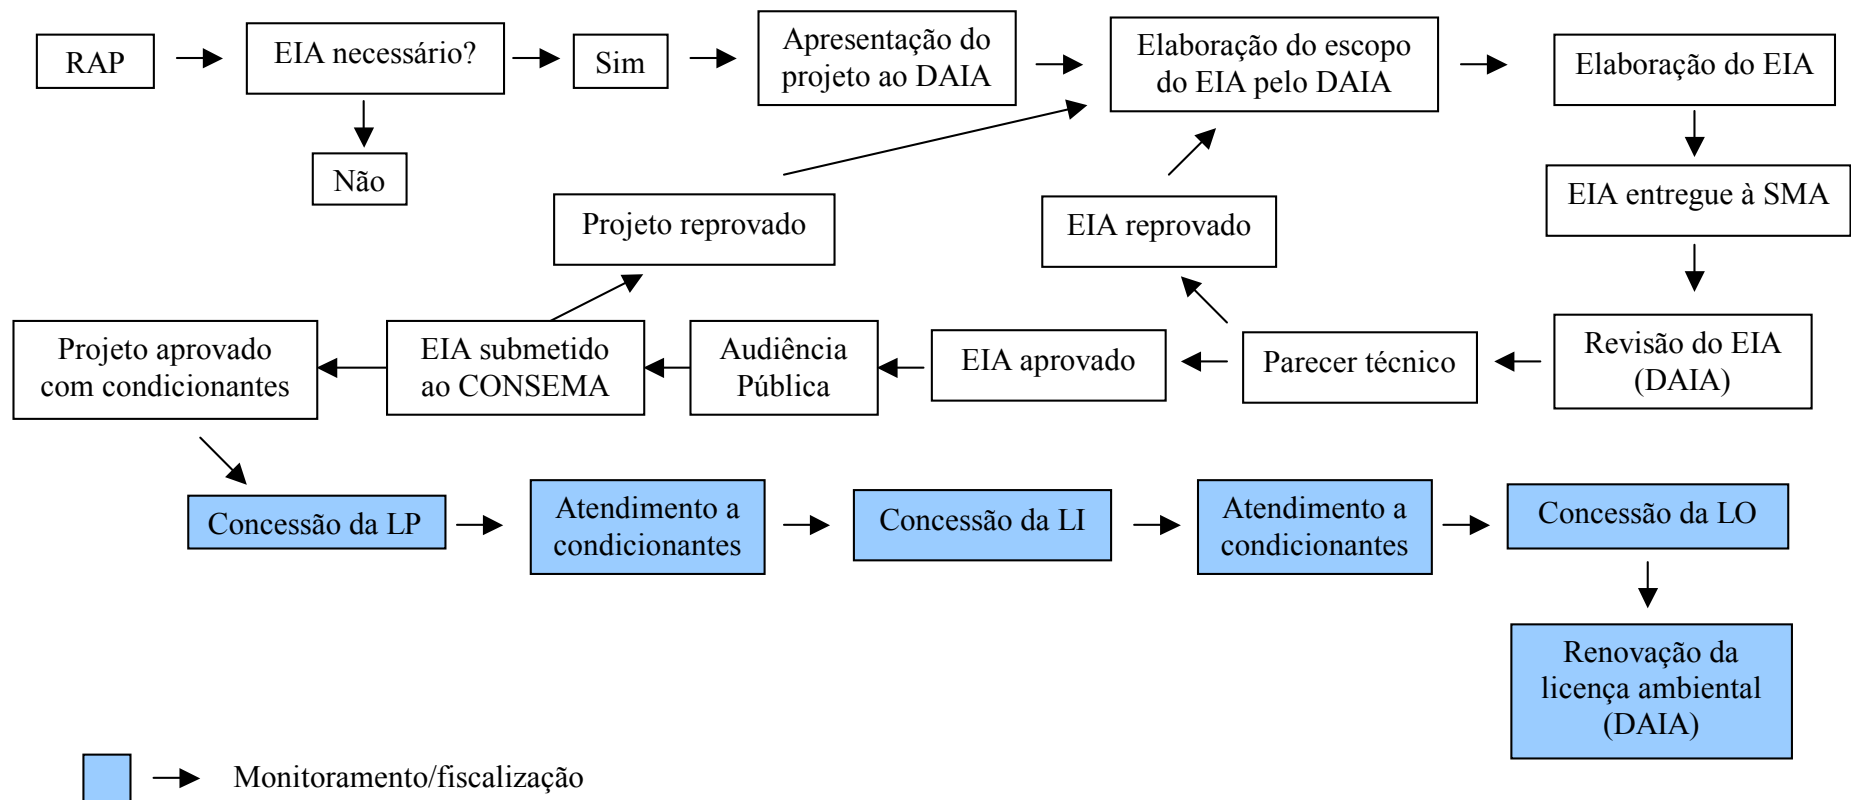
RAP

EIA necessário?

Sim

Não

Apresentação do projeto ao DAIA

Elaboração do escopo do EIA pelo DAIA

Elaboração do EIA

EIA entregue à SMA

Revisão do EIA (DAIA)

Parecer técnico

EIA reprovado

EIA aprovado

Audiência Pública

EIA submetido ao CONSEMA

Projeto reprovado

Projeto aprovado com condicionantes

Concessão da LP

Atendimento a condicionantes

Concessão da LI

Atendimento a condicionantes

Concessão da LO

Renovação da licença ambiental (DAIA)

Monitoramento/fiscalização